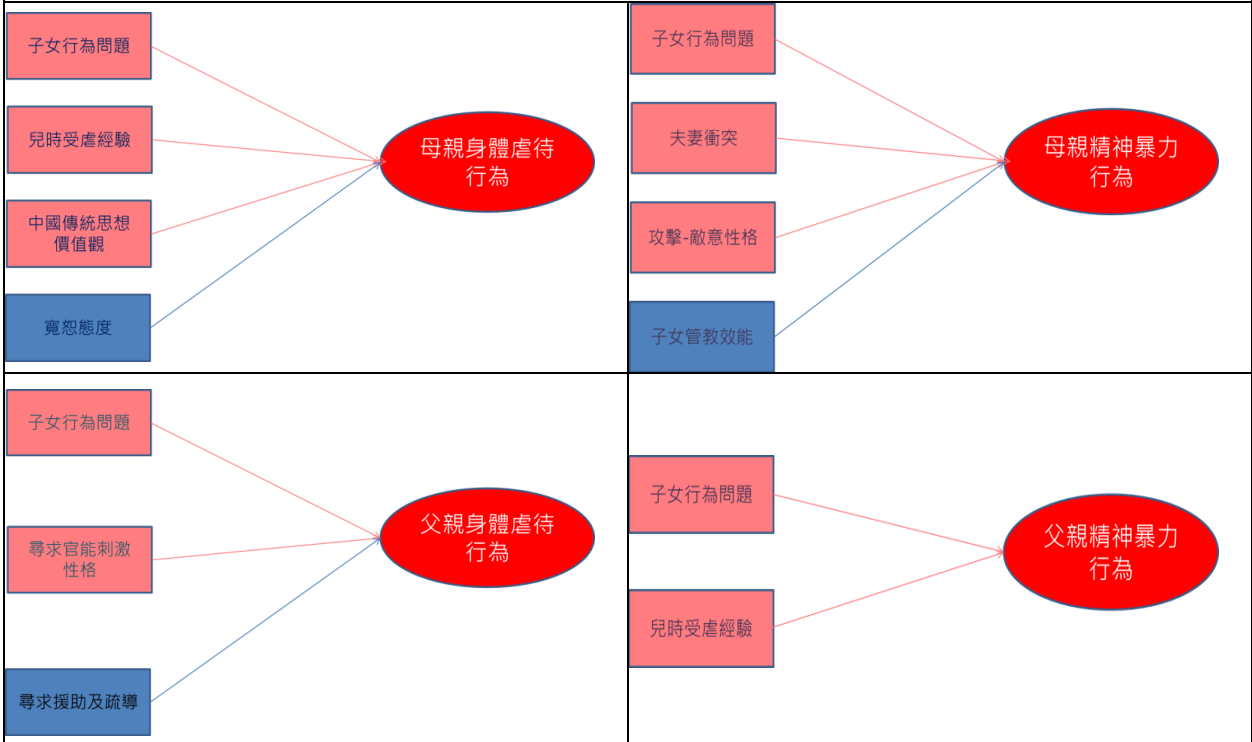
子女行為問題

兒時受虐經驗

中國傳統思想價值觀

寬恕態度

母親身體虐待行為

子女行為問題

夫妻衝突

攻擊-敵意性格

子女管教效能

母親精神暴力行為

子女行為問題

尋求官能刺激性格

尋求援助及疏導

父親身體虐待行為

子女行為問題

兒時受虐經驗

父親精神暴力行為